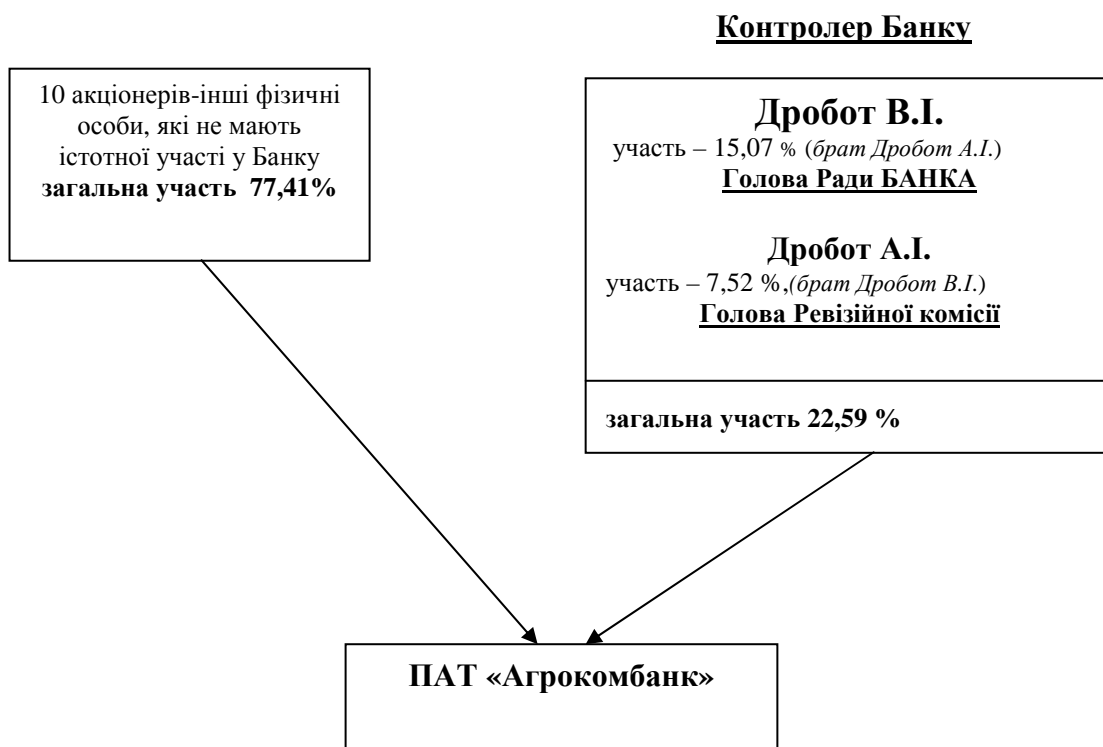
Контролер Банку

10 акціонерів-інші фізичні особи, які не мають істотної участі у Банку
загальна участь 77,41%

Дробот В.І.
участь – 15,07 % (брат Дробот А.І.)
Голова Ради БАНКА

Дробот А.І.
участь – 7,52 %,(брат Дробот В.І.)
Голова Ревізійної комісії

загальна участь 22,59 %

ПАТ «Агрокомбанк»